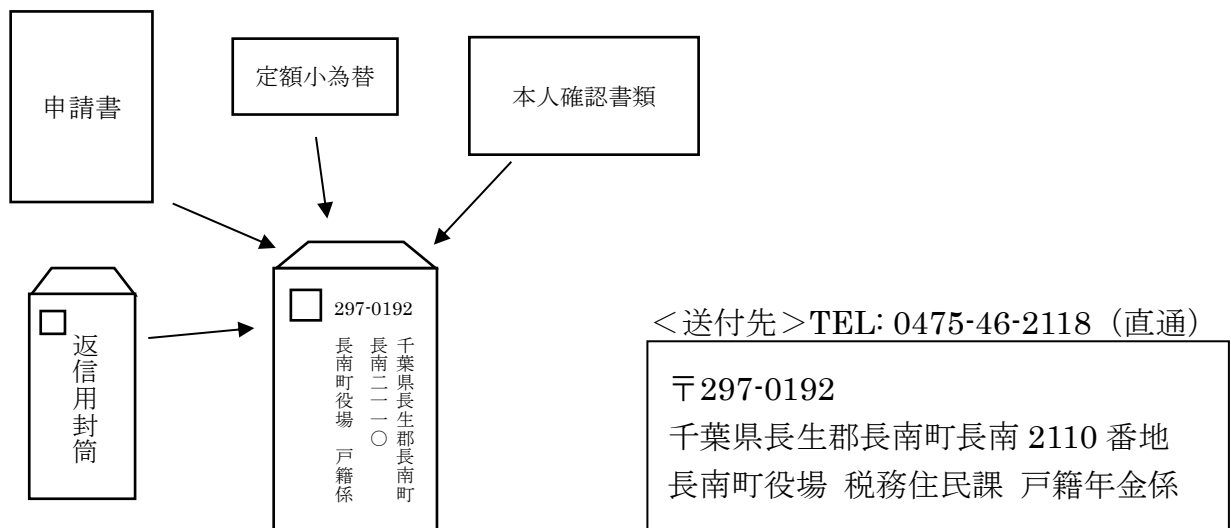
申請書

定額小為替

本人確認書類

返信用封筒

297-0192
千葉県長生郡長南町
長南二一一〇
長南町役場　戸籍係

<送付先>TEL: 0475-46-2118（直通）

〒297-0192
千葉県長生郡長南町長南 2110 番地
長南町役場 税務住民課 戸籍年金係